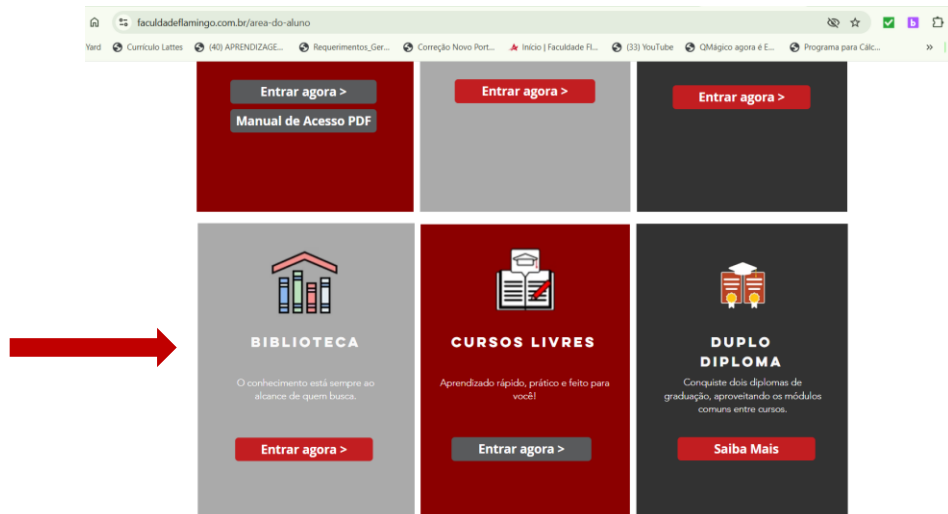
faculdadeflamingo.com.br/area-do-aluno

Yard Currículo Lattes (40) APRENDIZAGE... Requerimentos_Ger... Correção Novo Port... Início | Faculdade Fl... (33) YouTube QMágico agora é E... Programa para Cálc... »

Entrar agora >

Manual de Acesso PDF

Entrar agora >

Entrar agora >

BIBLIOTECA

O conhecimento está sempre ao alcance de quem busca.

Entrar agora >

CURSOS LIVRES

Aprendizado rápido, prático e feito para você!

Entrar agora >

DUPLO DIPLOMA

Conquiste dois diplomas de graduação, aproveitando os módulos comuns entre cursos.

Saiba Mais